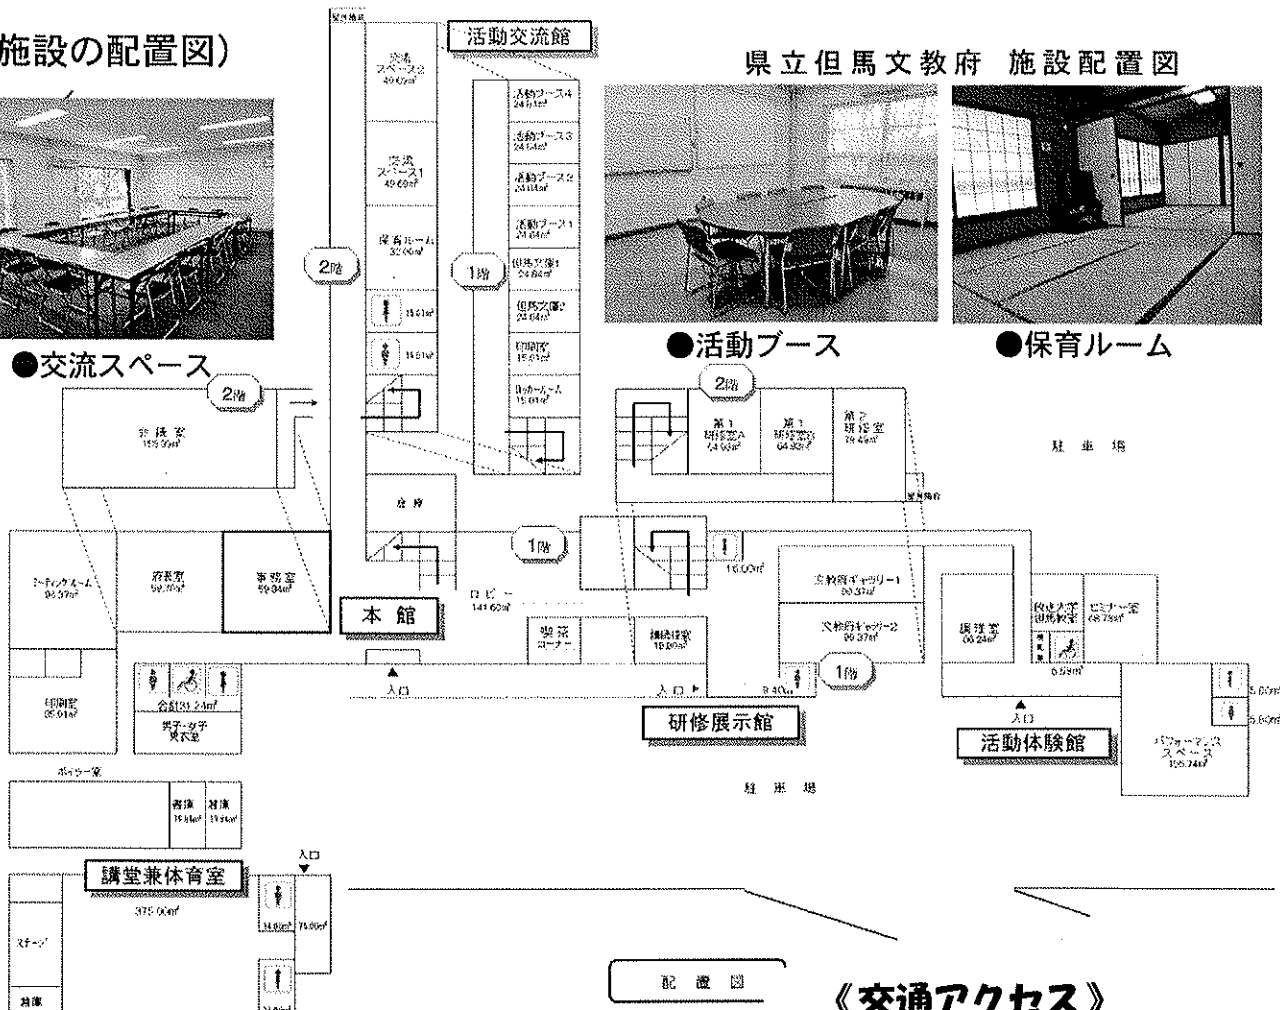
施設の配置図）

県立但馬文教府 施設配置図

活動交流館

交流スペース2 49.69㎡
交流スペース1 49.69㎡
保育ルーム 32.00㎡
活動ブース4 24.84㎡
活動ブース3 24.84㎡
活動ブース2 24.84㎡
活動ブース1 24.84㎡
但馬文庫1 24.84㎡
但馬文庫2 24.84㎡
印刷室 15.81㎡
ロッカールーム 15.81㎡

2階
1階

●活動ブース
●保育ルーム
●交流スペース

2階
会議室 159.39㎡

2階
第1研修室A 64.90㎡
第1研修室B 64.90㎡
第2研修室 79.49㎡

駐車場

書庫

1階
15.00㎡

ミーティングルーム 96.37㎡
府長室 59.70㎡
事務室 59.04㎡

ロビー 141.60㎡

本館

喫茶コーナー
継続研修室 19.80㎡

文教府ギャラリー1 90.37㎡
文教府ギャラリー2 90.37㎡

調理室 66.24㎡
但馬大学但馬教室
セミナー室 68.73㎡

印刷室 35.01㎡

会議室 31.24㎡
男子・女子更衣室

入口
入口
9.40㎡
1階

研修展示館

6.59㎡
入口
活動体験館

5.00㎡
5.00㎡

パフォーマンススペース 105.74㎡

ボイラー室

駐車場

書庫 19.84㎡
書庫 19.84㎡

講堂兼体育室
入口
375.00㎡
14.00㎡
15.00㎡

ステージ

書庫

配置図

《交通アクセス》